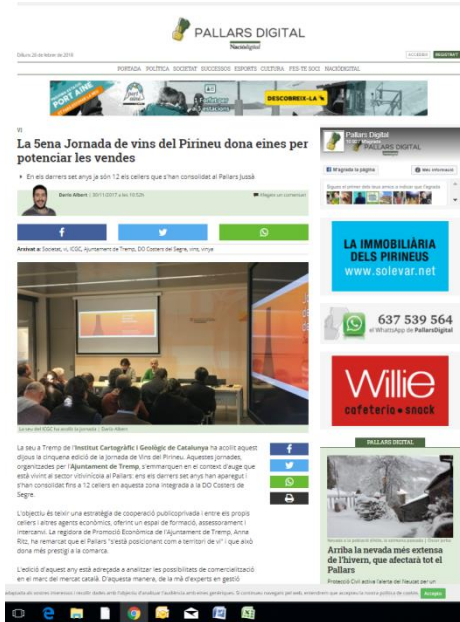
PALLARS DIGITAL
Nacional

Dilluns 26 de febrer de 2018

ACCEDEIX REGISTRA'T

PORTADA POLÍTICA SOCIETAT SUCCESSOS ESPORTS CULTURA FES-TE SOCI NACIÓDIGITAL

PORT AINÉ

DESCOBREIX-LA

VI

La 5ena Jornada de vins del Pirineu dona eines per potenciar les vendes

En els darrers set anys ja són 12 els cellers que s'han consolidat al Pallars Jussà

Dario Albert | 30/11/2017 a les 10:52h

Afegeix un comentari

Arxivat a: Societat, vi, ICGC, Ajuntament de Tremp, DO Costers del Segre, vins, vinya

La sala del ICGC ha acollit la jornada | Dario Albert

La seu a Tremp de l'Institut Cartogràfic i Geològic de Catalunya ha acollit aquest dijous la cinquena edició de la Jornada de Vins del Pirineu. Aquestes jornades, organitzades per l'Ajuntament de Tremp, s'emmarquen en el context d'auge que està vivint el sector vitivinícola al Pallars: en els darrers set anys han aparegut i s'han consolidat fins a 12 cellers en aquesta zona integrada a la DO Costers de Segre.

L'objectiu és teixir una estratègia de cooperació publicoprivada i entre els propis cellers i altres agents econòmics, oferint un espai de formació, assessorament i intercanvi. La regidora de Promoció Econòmica de l'Ajuntament de Tremp, Anna Ritz, ha remarcat que el Pallars "s'està posicionant com a territori de vi" i que això dona més prestigi a la comarca.

L'edició d'aquest any està adreçada a analitzar les possibilitats de comercialització en el marc del mercat català. D'aquesta manera, de la mà d'experts en gestió

Pallars Digital
PALLARS DIGITAL

M'agrada la pàgina    Més informació

LA IMMOBILIÀRIA DELS PIRINEUS
www.solevar.net

637 539 564
el WhatsApp de PallarsDigital

Willie
cafeteria • snack

PALLARS DIGITAL

Arriba la nevada més extensa de l'hivern, que afectarà tot el Pallars

Protecció Civil activa l'alerta del Neucat per un

Accepto